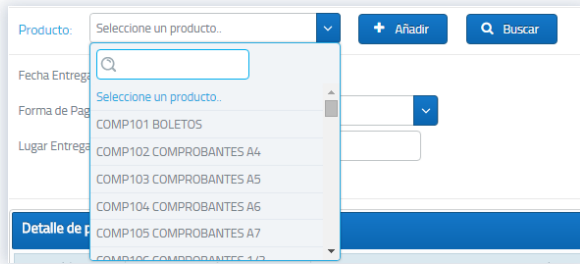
Producto: Seleccione un producto..

Añadir

Buscar

Fecha Entrega

Forma de Pag

Lugar Entrega

Detalle de p

Seleccione un producto..

COMP101 BOLETOS

COMP102 COMPROBANTES A4

COMP103 COMPROBANTES A5

COMP104 COMPROBANTES A6

COMP105 COMPROBANTES A7

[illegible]